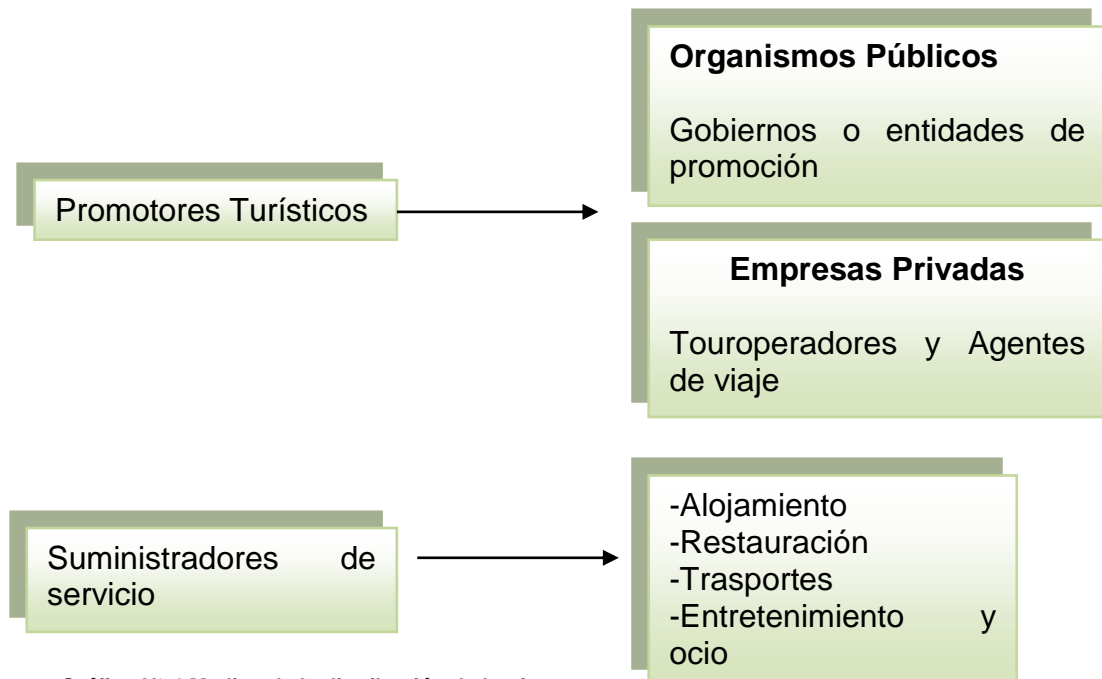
Promotores Turísticos

Organismos Públicos

Gobiernos o entidades de promoción

Empresas Privadas

Touroperadores y Agentes de viaje

Suministradores de servicio

-Alojamiento
-Restauración
-Trasportes
-Entretenimiento y ocio

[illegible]